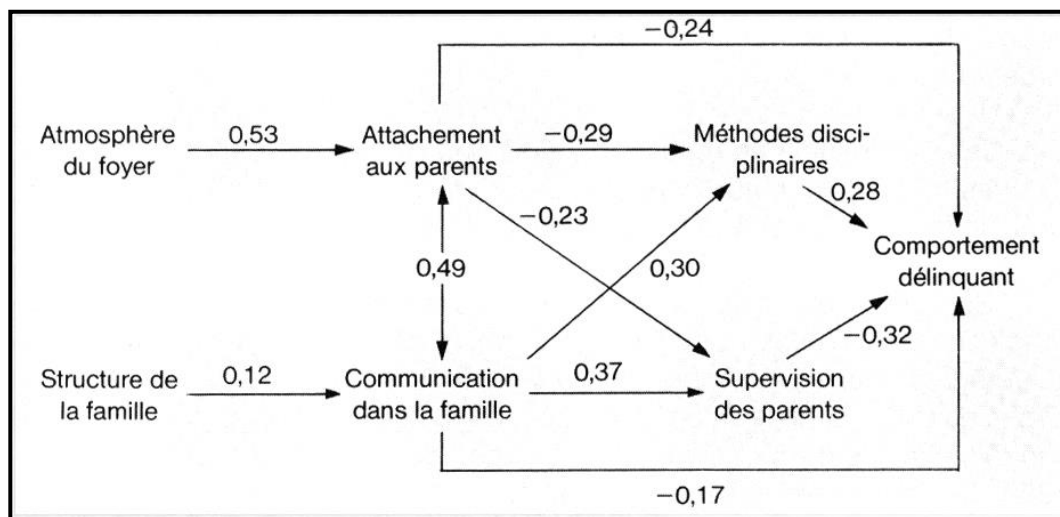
−0,24

Atmosphère du foyer 0,53 Attachement aux parents −0,29 Méthodes disciplinaires

0,28

−0,23

Comportement délinquant

0,49

0,30

−0,32

Structure de la famille 0,12 Communication dans la famille 0,37 Supervision des parents

−0,17